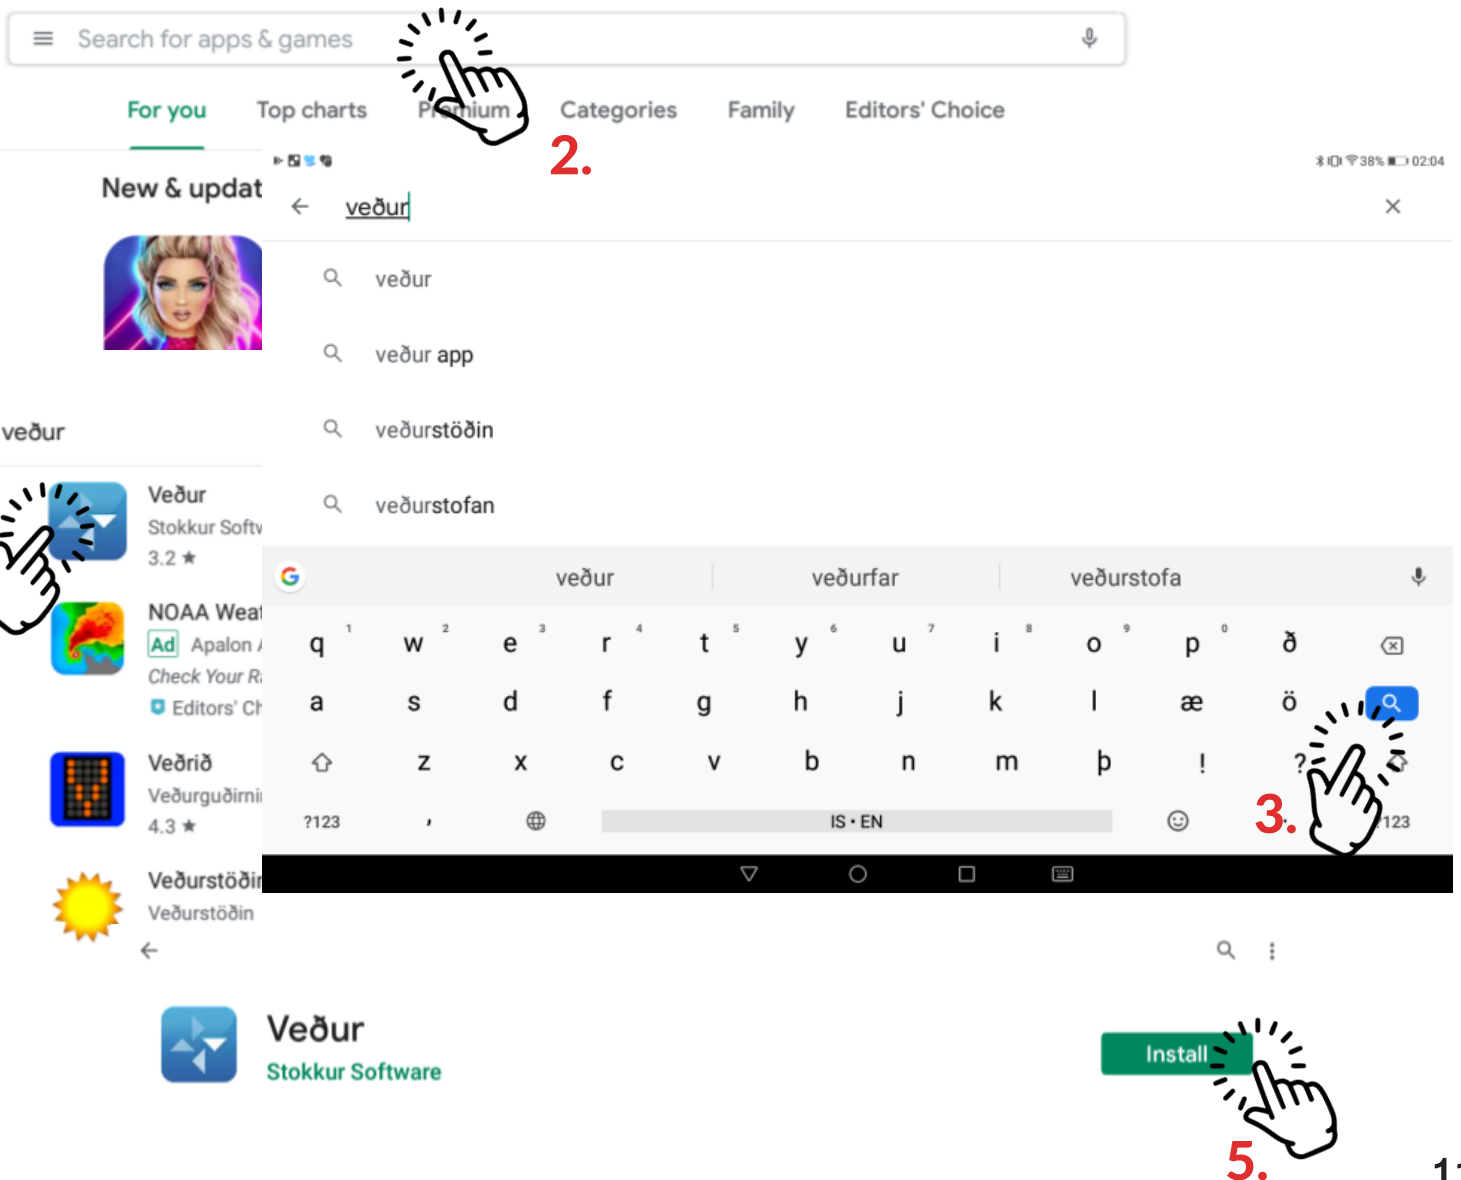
Search for apps & games

For you Top charts Premium Categories Family Editors' Choice

2.

New & updat

38% 02:04

veður

veður

veður app

veðurstöðin

veðurstofan

veður veðurfar veðurstofa

q 1 w 2 e 3 r 4 t 5 y 6 u 7 i 8 o 9 p 0 ð

a s d f g h j k l æ ö

z x c v b n m þ ! ?

?123 , IS • EN ?123

3.

veður

Veður
Stokkur Softw
3.2 ★

NOAA Weat
Ad Apalon
Check Your R
Editors' Ch

Veðrið
Veðurguðirni
4.3 ★

Veðurstöðin
Veðurstöðin

Veður
Stokkur Software

Install

5.

1